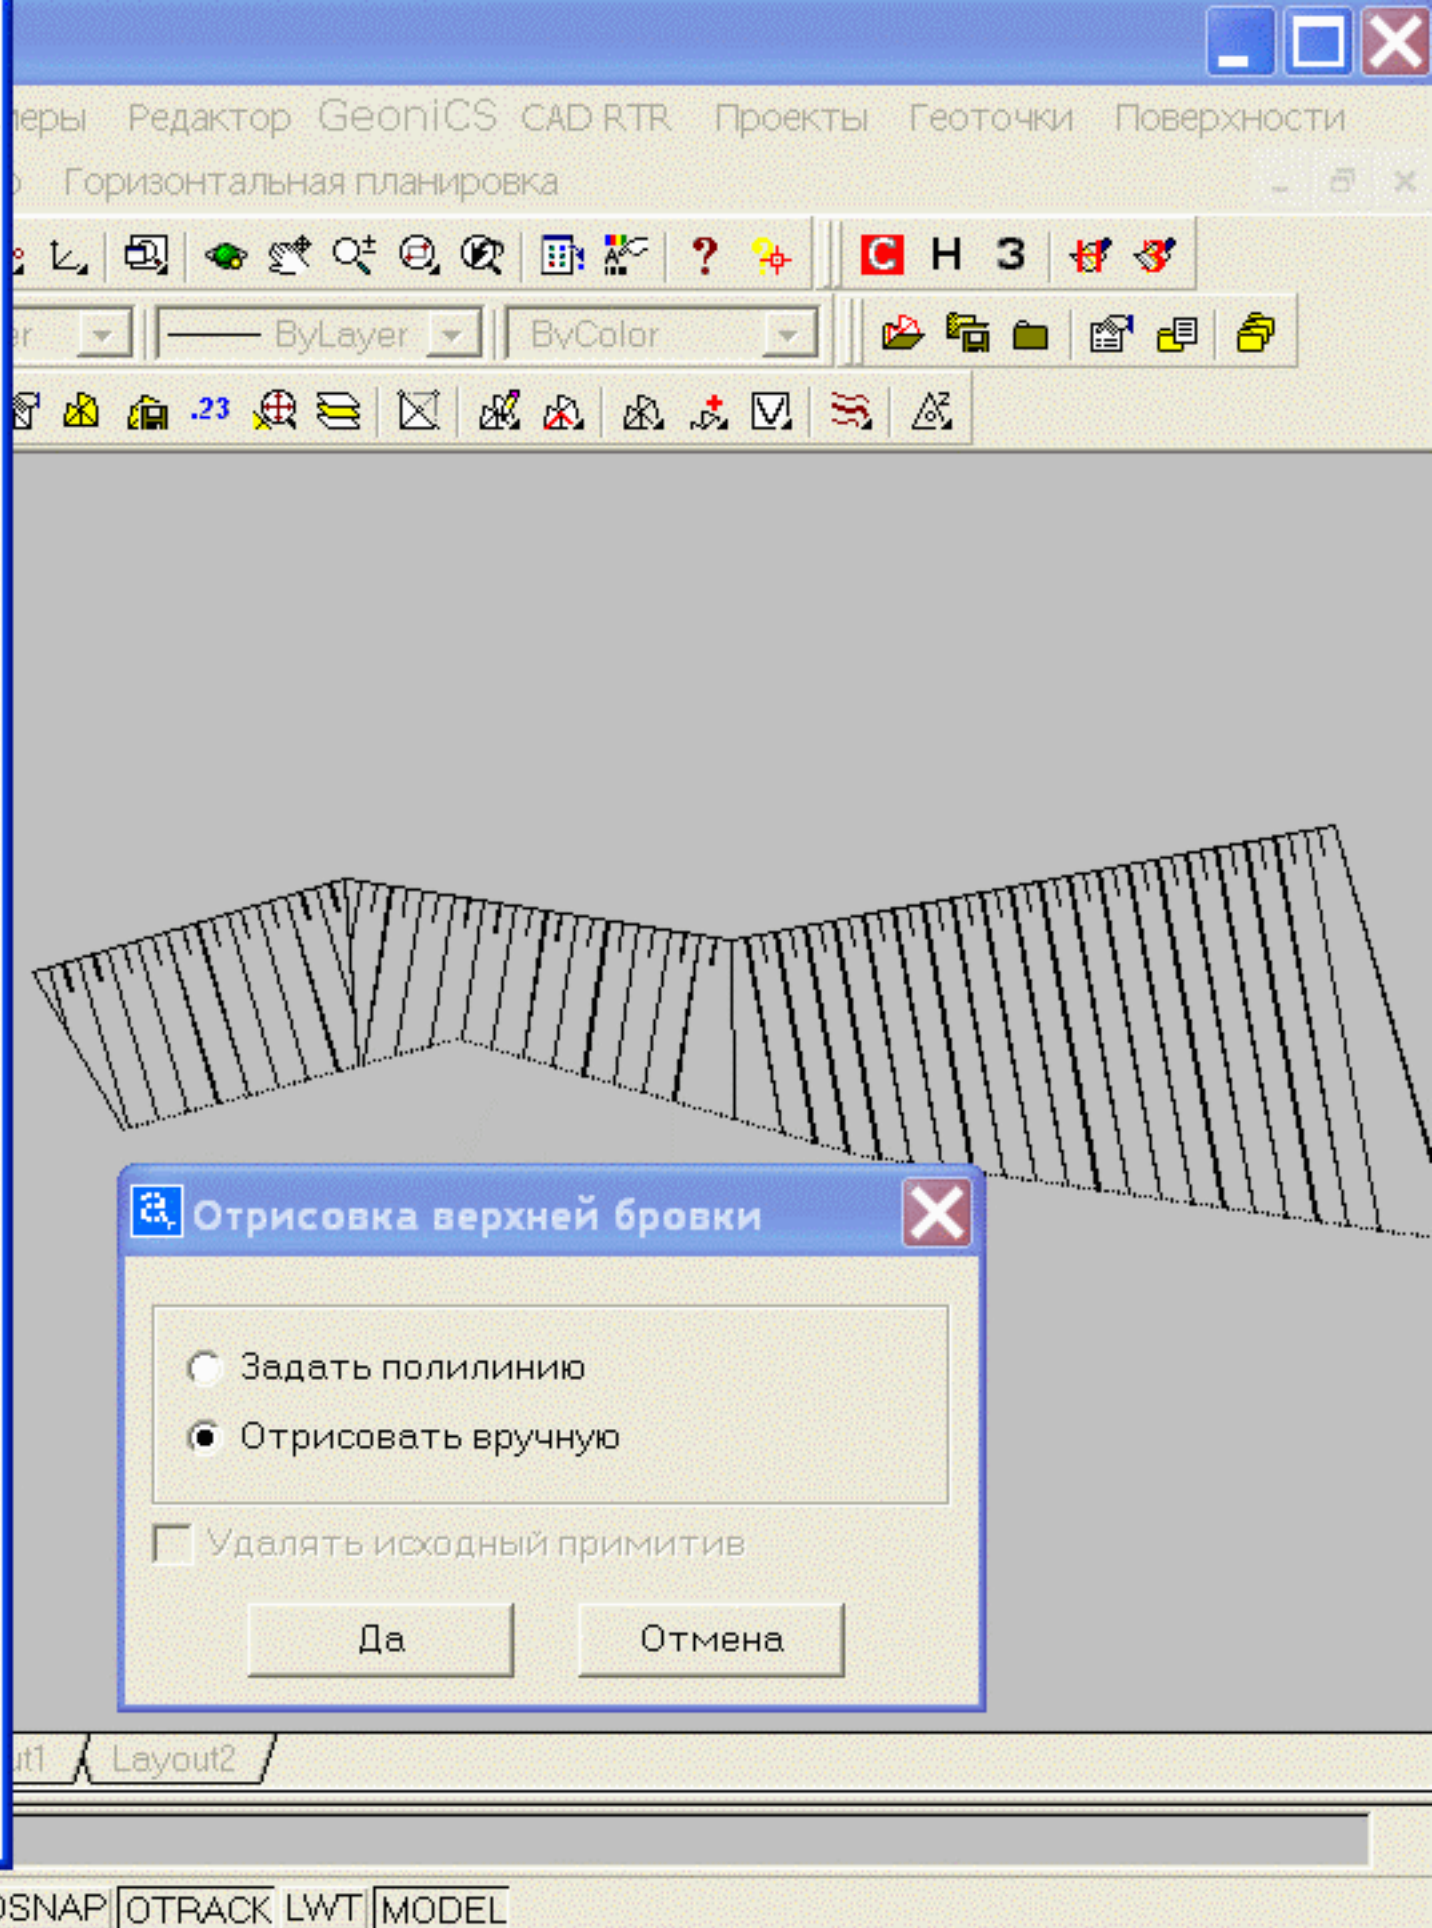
еры Редактор GeoniCS CAD RTR Проекты Геоточки Поверхности

о Горизонтальная планировка

C Н З

er ByLayer ByColor

.23

Отрисовка верхней бровки

Задать полилинию

Отрисовать вручную

Удалять исходный примитив

Да Отмена

ut1 Layout2

OSNAP OTRACK LWT MODEL